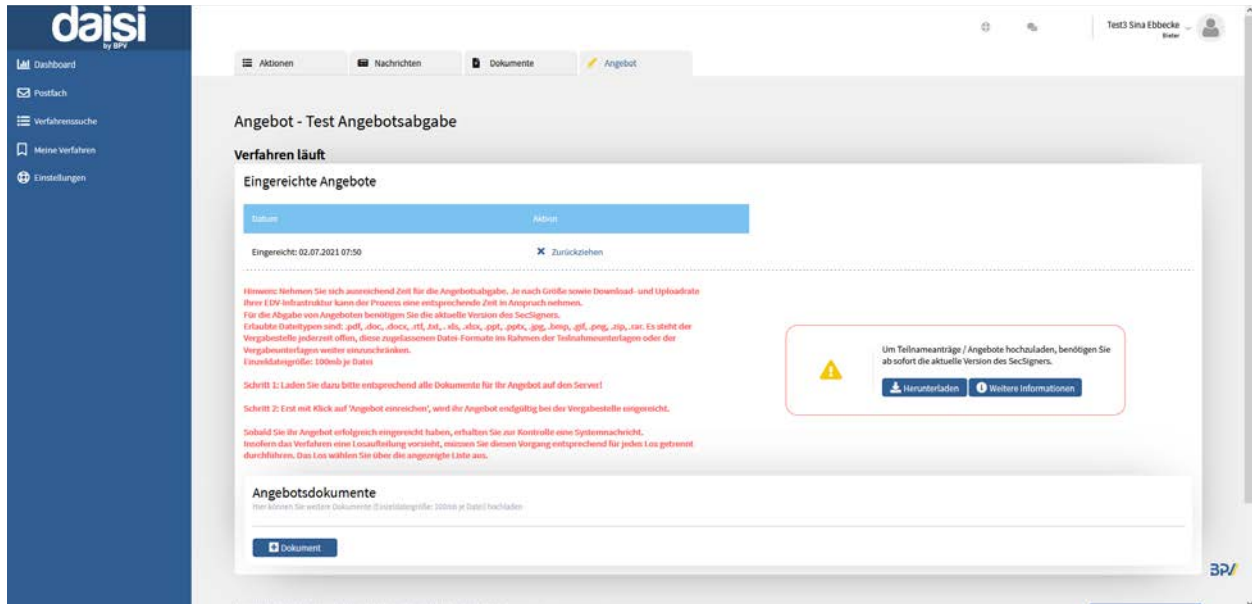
daisi
by BPV

Dashboard
Postfach
Verfahrenssuche
Meine Verfahren
Einstellungen

Test3 Sina Ebbecke
Bieter

Aktionen
Nachrichten
Dokumente
Angebot

Angebot - Test Angebotsabgabe

Verfahren läuft

Eingereichte Angebote

| Datum | Aktion |
|---|---|
| Eingereicht: 02.07.2021 07:50 | Zurückziehen |

Hinweis: Nehmen Sie sich ausreichend Zeit für die Angebotsabgabe. Je nach Größe sowie Download- und Uploadrate Ihrer EDV-Infrastruktur kann der Prozess eine entsprechende Zeit in Anspruch nehmen.
Für die Abgabe von Angeboten benötigen Sie die aktuelle Version des SecSigners.
Erlaubte Dateitypen sind: .pdf, .doc, .docx, .rtf, .txt, .xls, .xlsx, .ppt, .pptx, .jpg, .bmp, .gif, .png, .zip, .rar. Es steht der Vergabestelle jederzeit offen, diese zugelassenen Datei-Formate im Rahmen der Teilnahmeunterlagen oder der Vergabeunterlagen weiter einzuschränken.
Einzeldateigröße: 100mb je Datei

Schritt 1: Laden Sie dazu bitte entsprechend alle Dokumente für Ihr Angebot auf den Server!

Schritt 2: Erst mit Klick auf 'Angebot einreichen', wird ihr Angebot endgültig bei der Vergabestelle eingereicht.

Sobald Sie ihr Angebot erfolgreich eingereicht haben, erhalten Sie zur Kontrolle eine Systemnachricht.
Insofern das Verfahren eine Losaufteilung vorsieht, müssen Sie diesen Vorgang entsprechend für jedes Los getrennt durchführen. Das Los wählen Sie über die angezeigte Liste aus.

Um Teilnameanträge / Angebote hochzuladen, benötigen Sie ab sofort die aktuelle Version des SecSigners.

Herunterladen
Weitere Informationen

Angebotsdokumente
Hier können Sie weitere Dokumente (Einzeldateigröße: 100mb je Datei) hochladen

Dokument

BPV